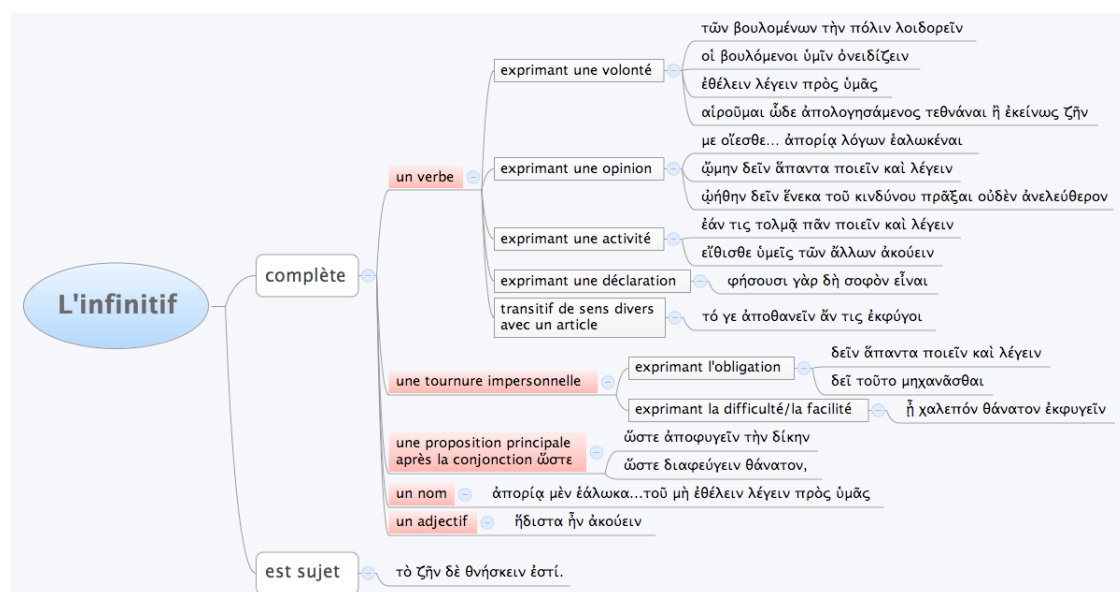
L'infinitif

complète

un verbe

exprimant une volonté

τῶν βουλομένων τὴν πόλιν λοιδορεῖν

οἱ βουλόμενοι ὑμῖν ὀνειδίζειν

ἐθέλειν λέγειν πρὸς ὑμᾶς

αἱροῦμαι ὧδε ἀπολογησάμενος τεθνάναι ἢ ἐκείνως ζῆν

exprimant une opinion

με οἴεσθε... ἀπορίᾳ λόγων ἑαλωκέναι

ᾤμην δεῖν ἅπαντα ποιεῖν καὶ λέγειν

ᾠήθην δεῖν ἕνεκα τοῦ κινδύνου πρᾶξαι οὐδὲν ἀνελεύθερον

exprimant une activité

ἐάν τις τολμᾷ πᾶν ποιεῖν καὶ λέγειν

εἴθισθε ὑμεῖς τῶν ἄλλων ἀκούειν

exprimant une déclaration

φήσουσι γὰρ δὴ σοφὸν εἶναι

transitif de sens divers avec un article

τό γε ἀποθανεῖν ἄν τις ἐκφύγοι

une tournure impersonnelle

exprimant l'obligation

δεῖν ἅπαντα ποιεῖν καὶ λέγειν

δεῖ τοῦτο μηχανᾶσθαι

exprimant la difficulté/la facilité

ᾖ χαλεπόν θάνατον ἐκφυγεῖν

une proposition principale après la conjonction ὥστε

ὥστε ἀποφυγεῖν τὴν δίκην

ὥστε διαφεύγειν θάνατον,

un nom

ἀπορίᾳ μὲν ἑάλωκα...τοῦ μὴ ἐθέλειν λέγειν πρὸς ὑμᾶς

un adjectif

ἥδιστα ἦν ἀκούειν

est sujet

τὸ ζῆν δὲ θνήσκειν ἐστί.